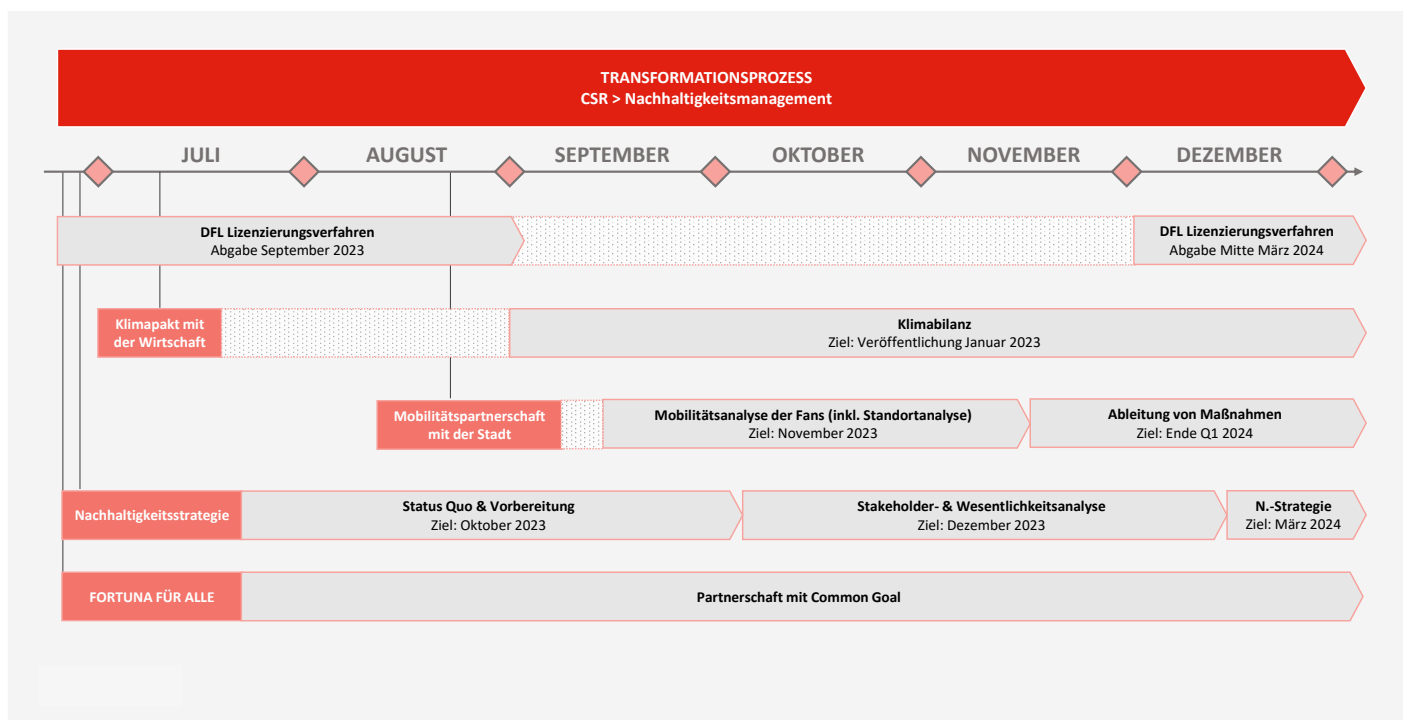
TRANSFORMATIONSPROZESS
CSR > Nachhaltigkeitsmanagement

JULI AUGUST SEPTEMBER OKTOBER NOVEMBER DEZEMBER

DFL Lizenzierungsverfahren
Abgabe September 2023

DFL Lizenzierungsverfahren
Abgabe Mitte März 2024

Klimapakt mit der Wirtschaft

Klimabilanz
Ziel: Veröffentlichung Januar 2023

Mobilitätspartnerschaft mit der Stadt

Mobilitätsanalyse der Fans (inkl. Standortanalyse)
Ziel: November 2023

Ableitung von Maßnahmen
Ziel: Ende Q1 2024

Nachhaltigkeitsstrategie

Status Quo & Vorbereitung
Ziel: Oktober 2023

Stakeholder- & Wesentlichkeitsanalyse
Ziel: Dezember 2023

N.-Strategie
Ziel: März 2024

FORTUNA FÜR ALLE

Partnerschaft mit Common Goal